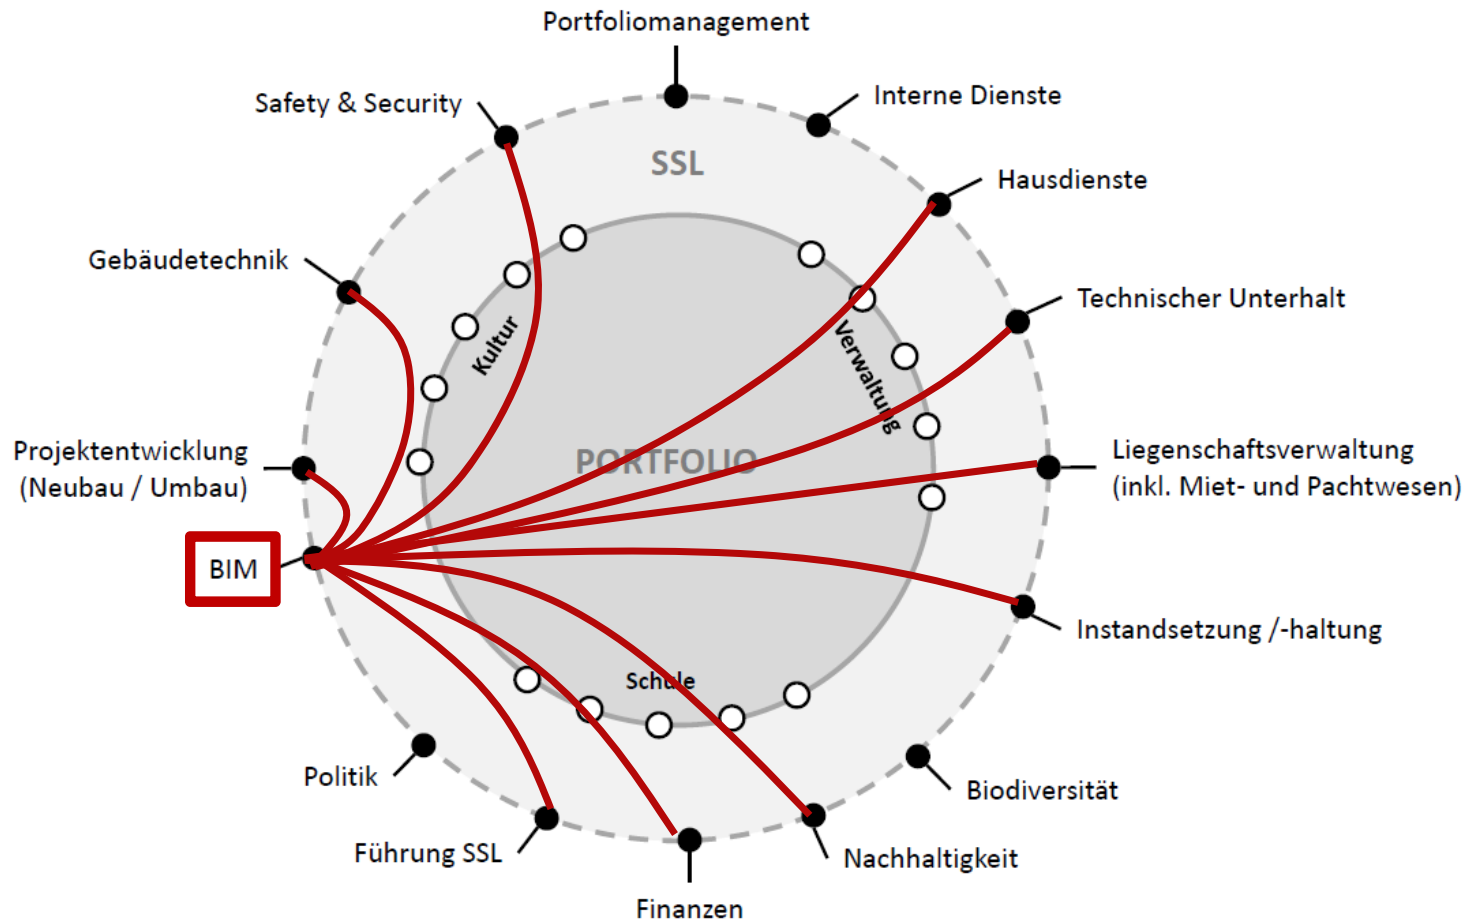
Portfoliomanagement

Safety & Security

Interne Dienste

SSL

Hausdienste

Gebäudetechnik

Technischer Unterhalt

Kultur

Verwaltung

Projektentwicklung (Neubau / Umbau)

PORTFOLIO

Liegenschaftsverwaltung (inkl. Miet- und Pachtwesen)

BIM

Instandsetzung /-haltung

Schule

Politik

Biodiversität

Führung SSL

Nachhaltigkeit

Finanzen